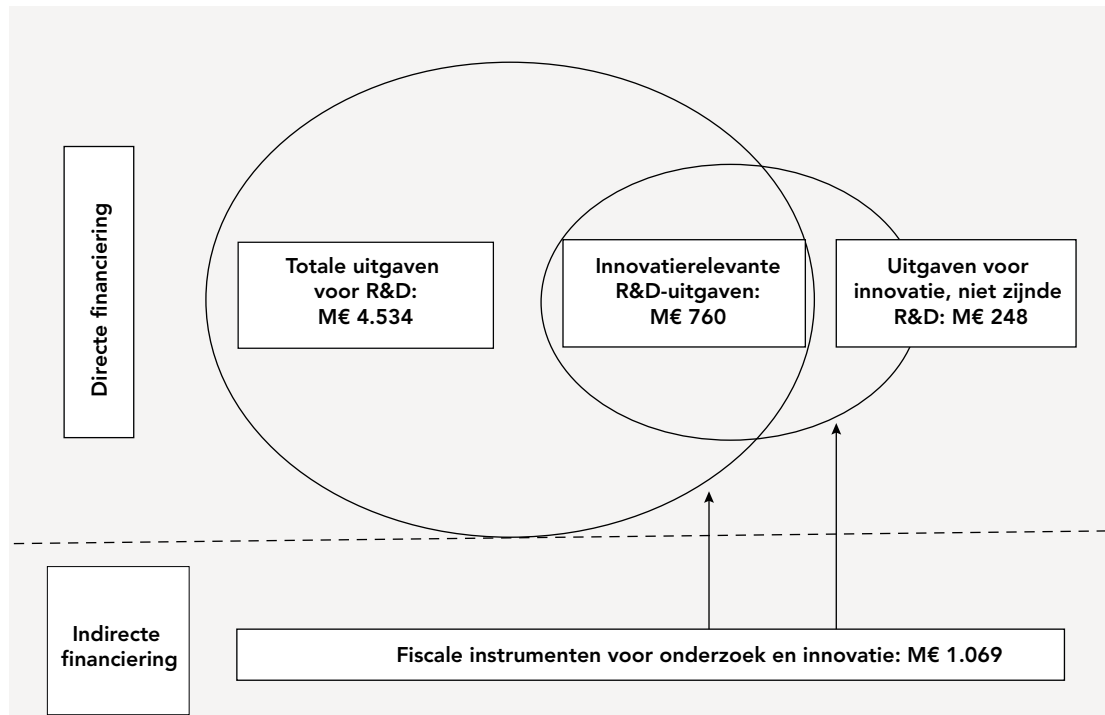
Directe financiering

Totale uitgaven voor R&D: M€ 4.534

Innovatierelevante R&D-uitgaven: M€ 760

Uitgaven voor innovatie, niet zijnde R&D: M€ 248

Indirecte financiering

Fiscale instrumenten voor onderzoek en innovatie: M€ 1.069